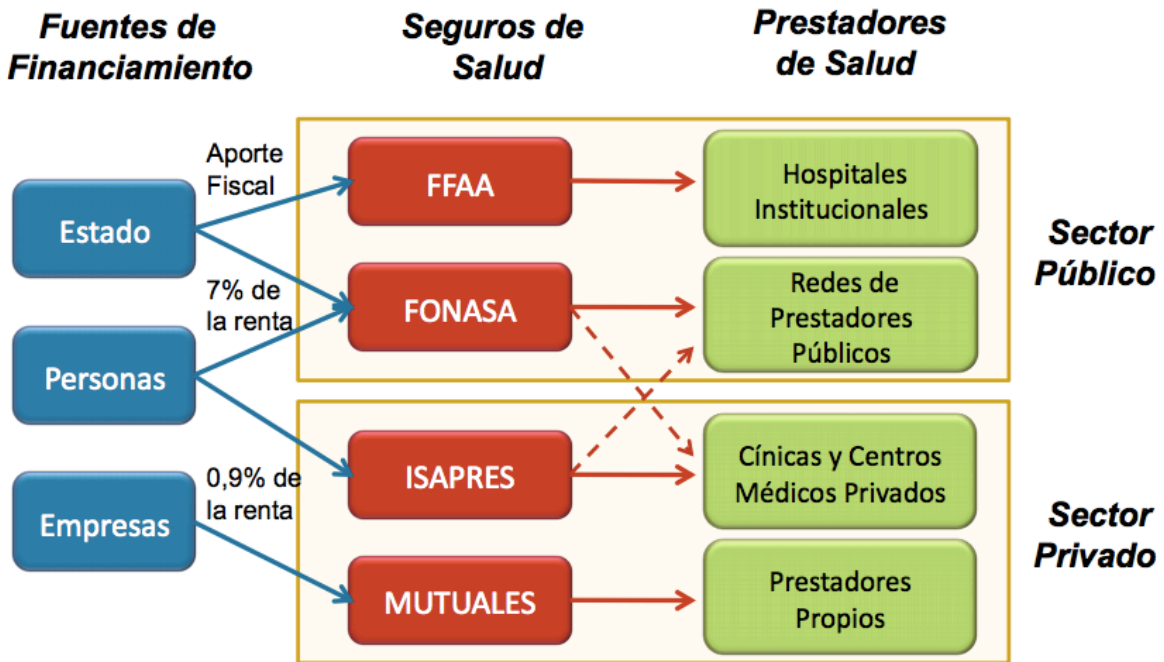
Fuentes de Financiamiento

Seguros de Salud

Prestadores de Salud

Aporte Fiscal

Estado

7% de la renta

Personas

0,9% de la renta

Empresas

FFAA

FONASA

ISAPRES

MUTUALES

Hospitales Institucionales

Redes de Prestadores Públicos

Clínicas y Centros Médicos Privados

Prestadores Propios

Sector Público

Sector Privado